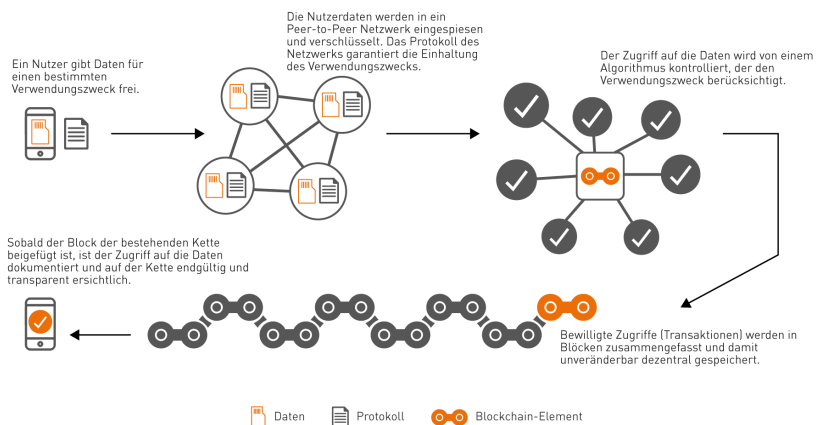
Ein Nutzer gibt Daten für einen bestimmten Verwendungszweck frei.

Die Nutzerdaten werden in ein Peer-to-Peer Netzwerk eingespiesen und verschlüsselt. Das Protokoll des Netzwerks garantiert die Einhaltung des Verwendungszwecks.

Der Zugriff auf die Daten wird von einem Algorithmus kontrolliert, der den Verwendungszweck berücksichtigt.

Bewilligte Zugriffe (Transaktionen) werden in Blöcken zusammengefasst und damit unveränderbar dezentral gespeichert.

Sobald der Block der bestehenden Kette beigefügt ist, ist der Zugriff auf die Daten dokumentiert und auf der Kette endgültig und transparent ersichtlich.

Daten

Protokoll

Blockchain-Element